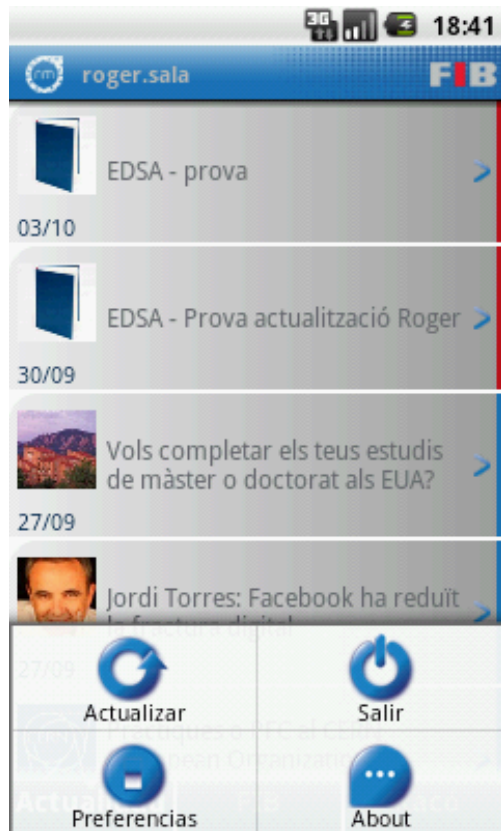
3G 18:41

rm roger.sala FIB

EDSA - prova
03/10

EDSA - Prova actualització Roger
30/09

Vols completar els teus estudis de màster o doctorat als EUA?
27/09

Jordi Torres: Facebook ha reduït la fractura digital
27/09

Actualizar
Salir
Preferencias
About